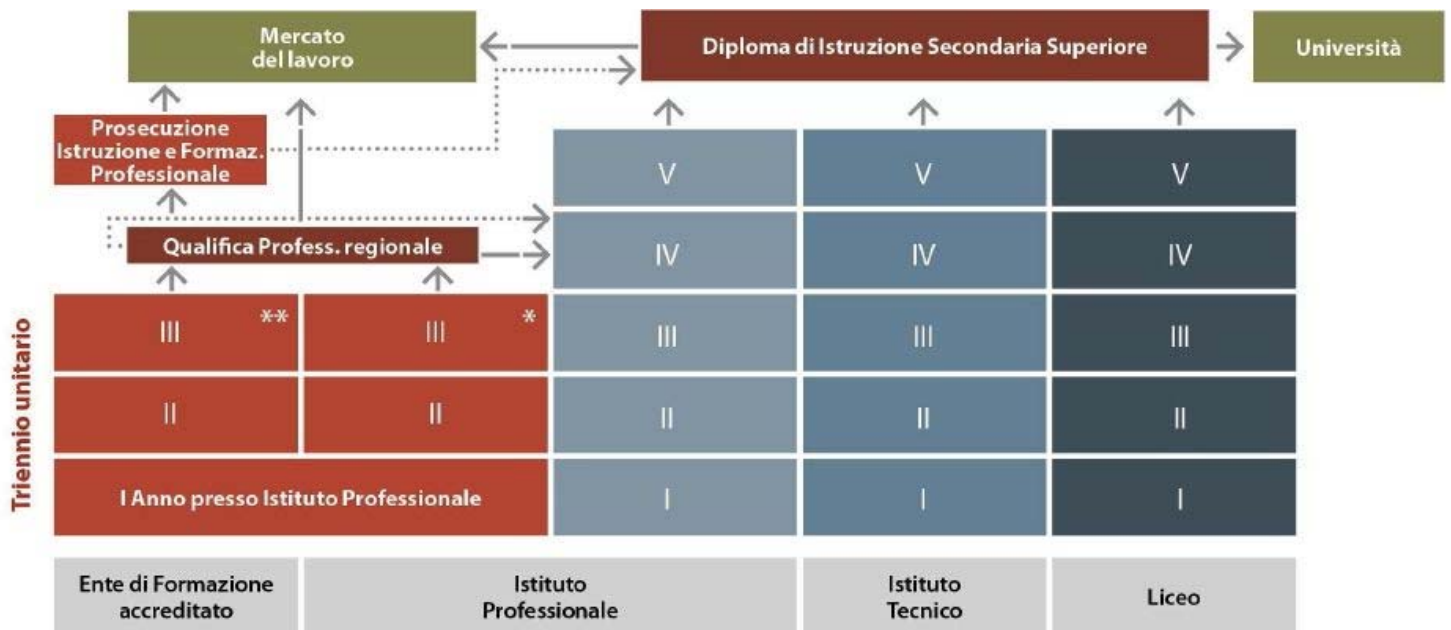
Mercato del lavoro

Diploma di Istruzione Secondaria Superiore

Università

Prosecuzione Istruzione e Formaz. Professionale

Qualifica Profess. regionale

Triennio unitario

| III ** | III * | III | III | III |
|---|---|---|---|---|

V V V

IV IV IV

| | | | | |
|---|---|---|---|---|
| III ** | III * | III | III | III |
| II | II | II | II | II |
| I Anno presso Istituto Professionale | | I | I | I |

Ente di Formazione accreditato

Istituto Professionale

Istituto Tecnico

Liceo